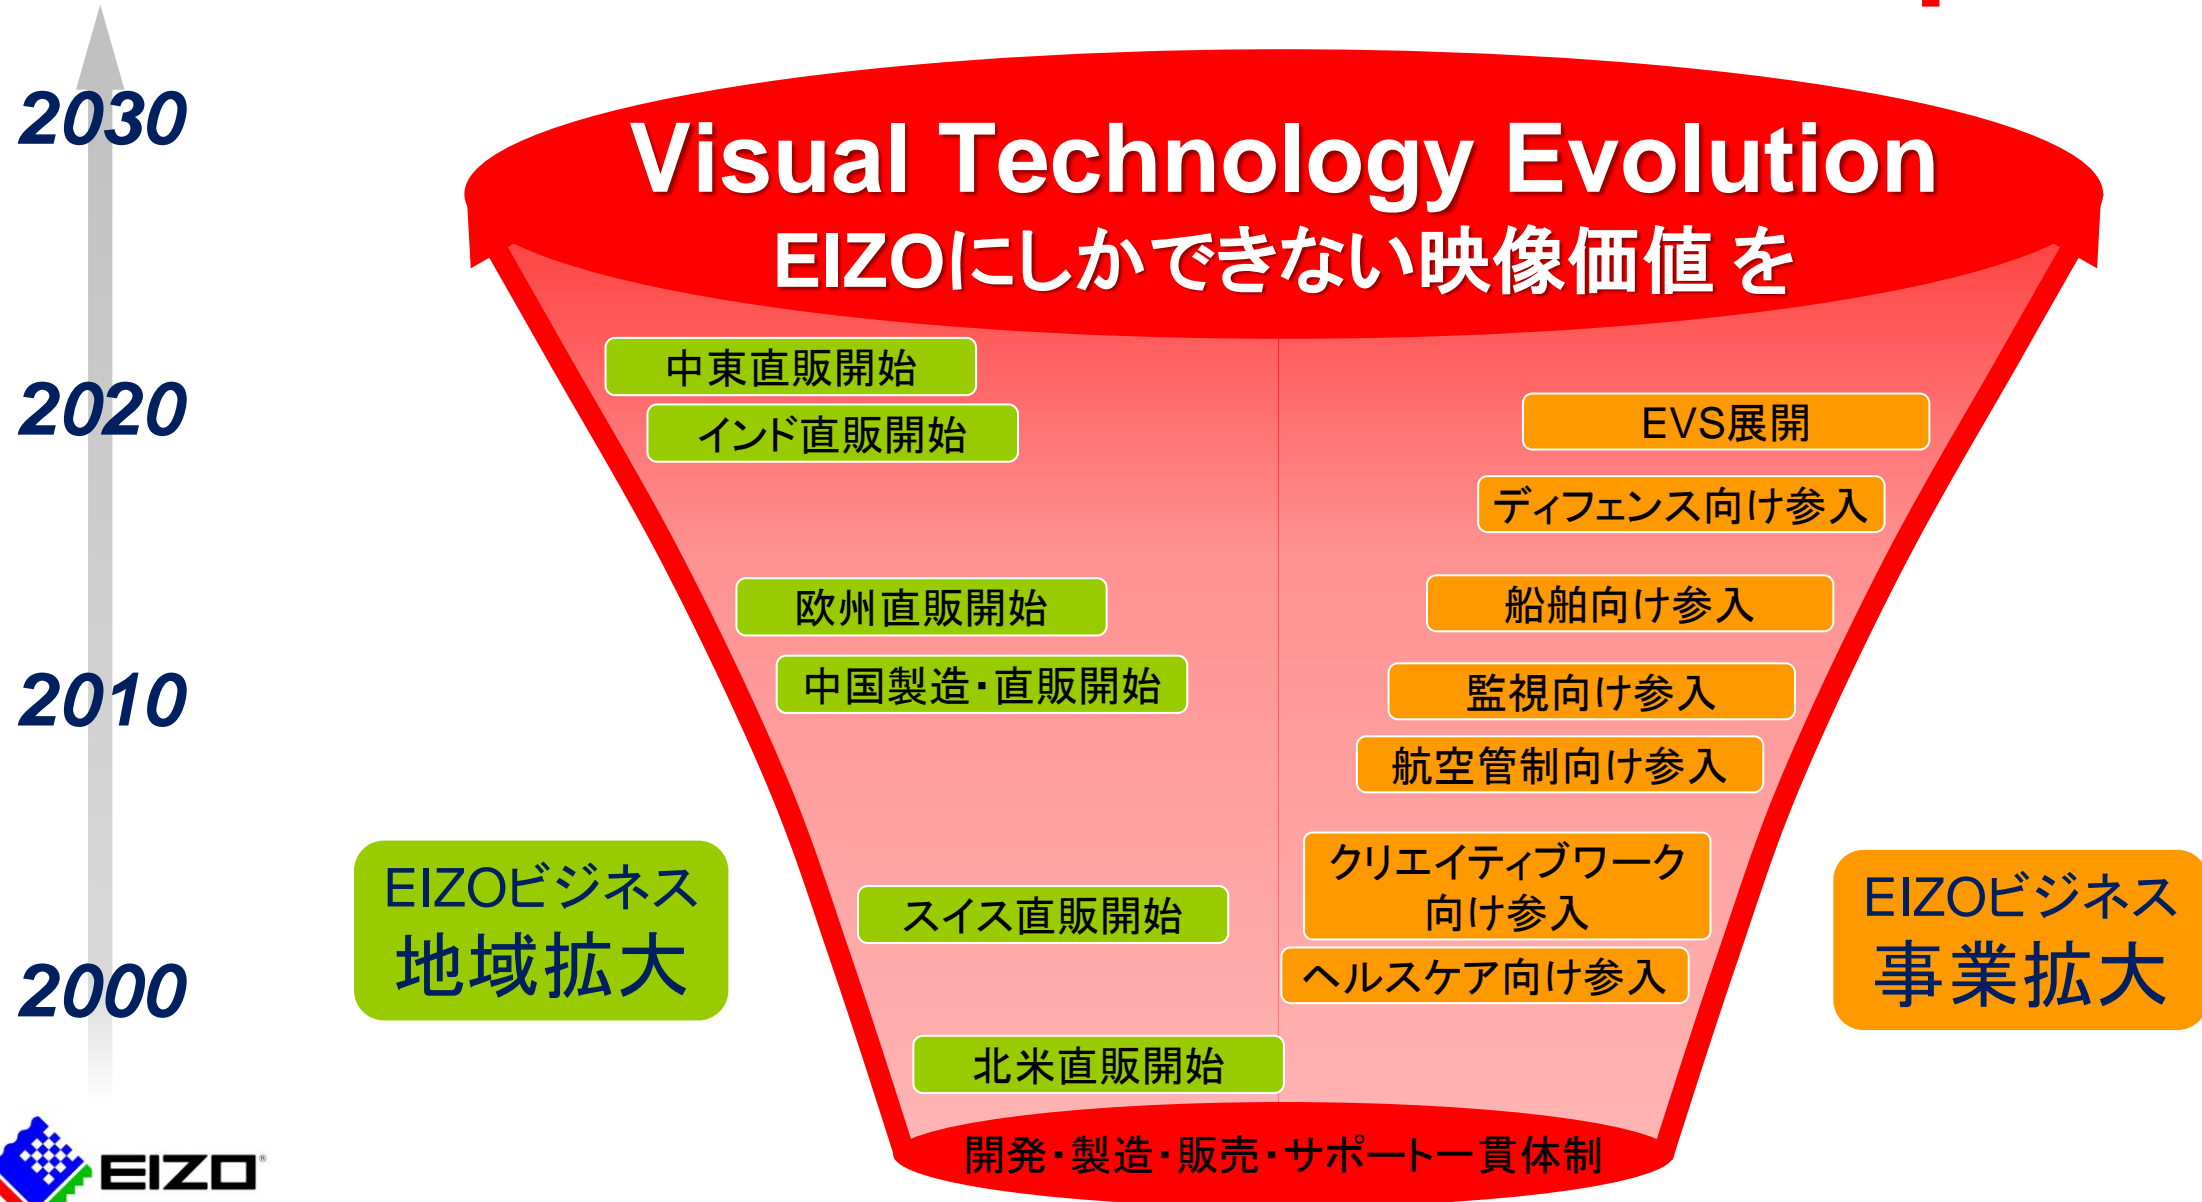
2030

2020

2010

2000

Visual Technology Evolution
EIZOにしかできない映像価値 を

中東直販開始

インド直販開始

欧州直販開始

中国製造・直販開始

スイス直販開始

北米直販開始

EVS展開

ディフェンス向け参入

船舶向け参入

監視向け参入

航空管制向け参入

クリエイティブワーク向け参入

ヘルスケア向け参入

EIZOビジネス
地域拡大

EIZOビジネス
事業拡大

開発・製造・販売・サポート一貫体制

EIZO